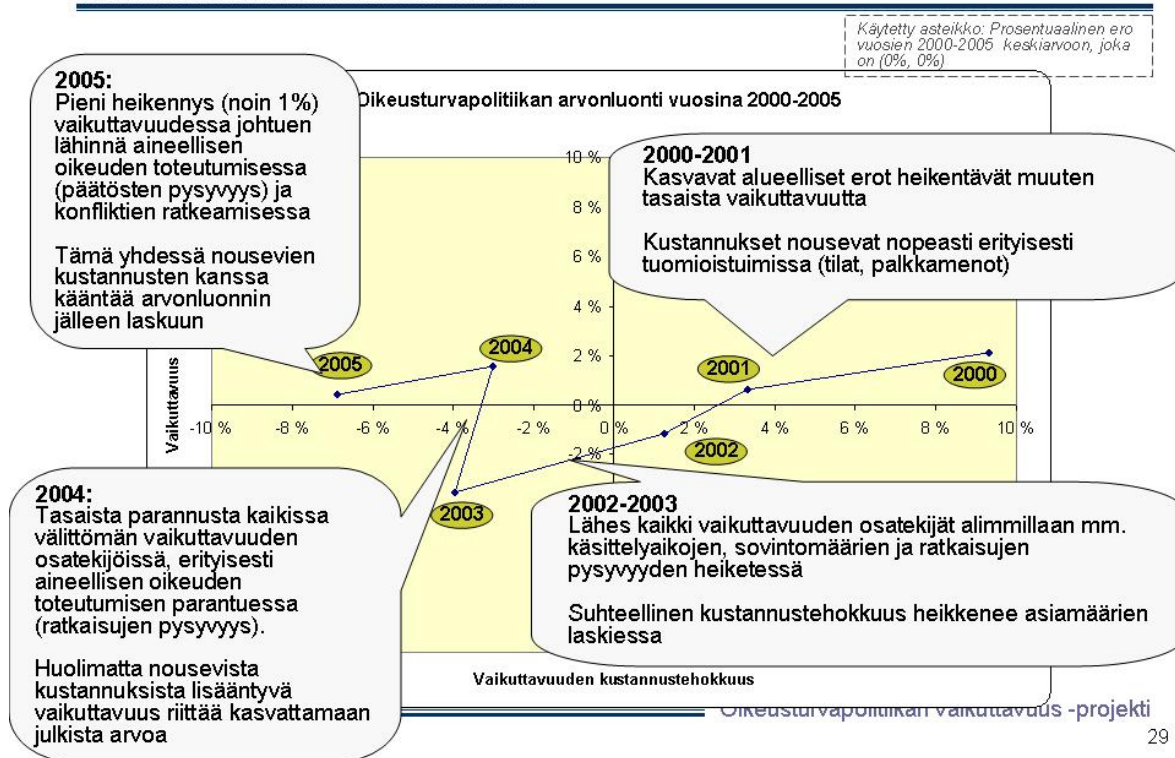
Käytetty asteikko: Prosentuaalinen ero vuosien 2000-2005 keskiarvoon, joka on (0%, 0%)

2005:
Pieni heikennys (noin 1%) vaikuttavuudessa johtuen lähinnä aineellisen oikeuden toteutumisessa (päätösten pysyvyys) ja konfliktien ratkeamisessa

Tämä yhdessä nousevien kustannusten kanssa kääntää arvonluonnin jälleen laskuun

Oikeusturvapolitiikan arvonluonti vuosina 2000-2005

2000-2001
Kasvavat alueelliset erot heikentävät muuten tasaista vaikuttavuutta

Kustannukset nousevat nopeasti erityisesti tuomioistuimissa (tilat, palkkamenot)

10 %
8 %
6 %
4 %
2 %
0 %
-2 %

2005
2004
2001
2000
2002
2003

Vaikuttavuus

-10 % -8 % -6 % -4 % -2 % 0 % 2 % 4 % 6 % 8 % 10 %

2004:
Tasaista parannusta kaikissa välittömän vaikuttavuuden osatekijöissä, erityisesti aineellisen oikeuden toteutumisen parantuessa (ratkaisujen pysyvyys).

Huolimatta nousevista kustannuksista lisääntyvä vaikuttavuus riittää kasvattamaan julkista arvoa

2002-2003
Lähes kaikki vaikuttavuuden osatekijät alimmillaan mm. käsittelyaikojen, sovintomäärien ja ratkaisujen pysyvyyden heiketessä

Suhteellinen kustannustehokkuus heikkenee asiamäärien laskiessa

Vaikuttavuuden kustannustehokkuus

Oikeusturvapolitiikan vaikuttavuus -projekti

29